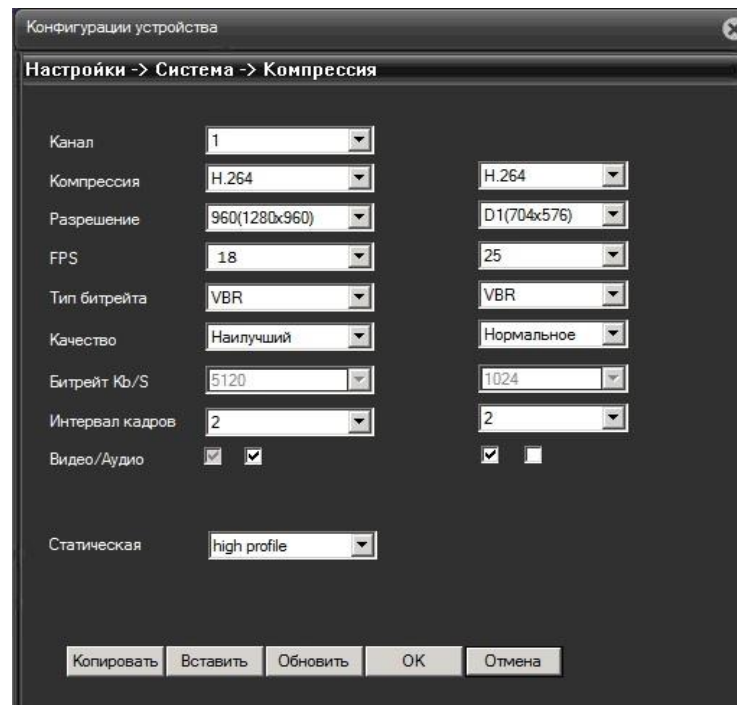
Конфигурации устройства

Настройки -> Система -> Компрессия

| | | |
|---|---|---|
| Канал | 1 | |
| Компрессия | H.264 | H.264 |
| Разрешение | 960(1280x960) | D1(704x576) |
| FPS | 18 | 25 |
| Тип битрейта | VBR | VBR |
| Качество | Наилучший | Нормальное |
| Битрейт Kb/S | 5120 | 1024 |
| Интервал кадров | 2 | 2 |
| Видео/Аудио | | |

Статическая high profile

Копировать Вставить Обновить OK Отмена